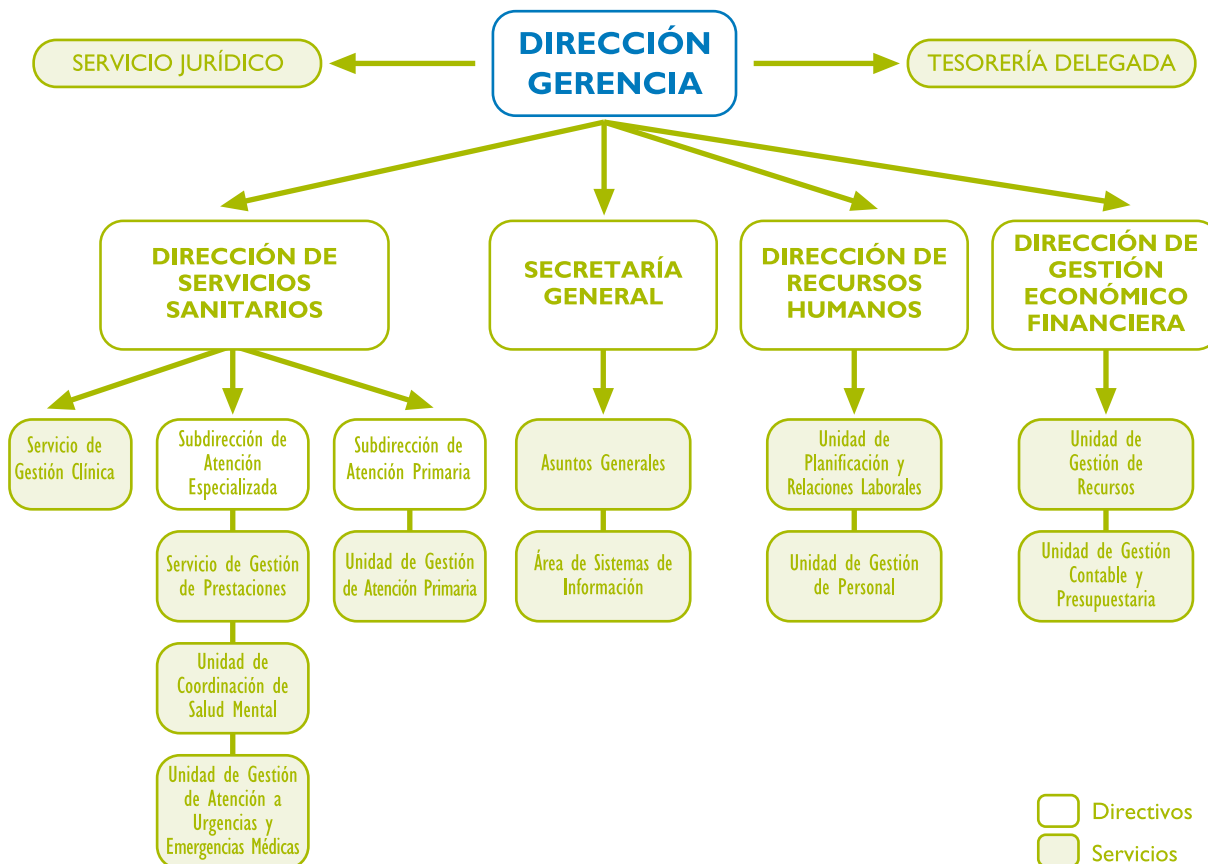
SERVICIO JURÍDICO

DIRECCIÓN GERENCIA

TESORERÍA DELEGADA

DIRECCIÓN DE SERVICIOS SANITARIOS

SECRETARÍA GENERAL

DIRECCIÓN DE RECURSOS HUMANOS

DIRECCIÓN DE GESTIÓN ECONÓMICO FINANCIERA

Servicio de Gestión Clínica

Subdirección de Atención Especializada

Servicio de Gestión de Prestaciones

Unidad de Coordinación de Salud Mental

Unidad de Gestión de Atención a Urgencias y Emergencias Médicas

Subdirección de Atención Primaria

Unidad de Gestión de Atención Primaria

Asuntos Generales

Área de Sistemas de Información

Unidad de Planificación y Relaciones Laborales

Unidad de Gestión de Personal

Unidad de Gestión de Recursos

Unidad de Gestión Contable y Presupuestaria

Directivos

Servicios